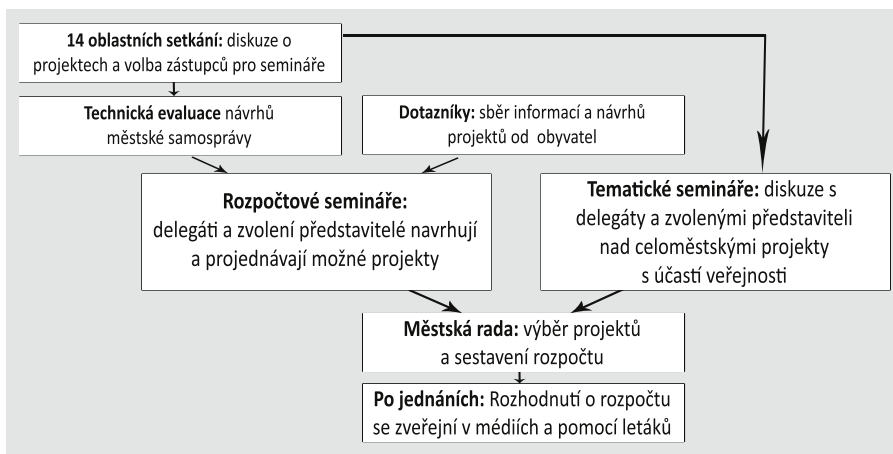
**14 oblastních setkání:** diskuze o projektech a volba zástupců pro semináře

**Technická evaluace** návrhů městské samosprávy

**Dotazníky:** sběr informací a návrhů projektů od obyvatel

**Rozpočtové semináře:** delegáti a zvolení představitelé navrhují a projednávají možné projekty

**Tematické semináře:** diskuze s delegáty a zvolenými představiteli nad celoměstskými projekty s účastí veřejnosti

**Městská rada:** výběr projektů a sestavení rozpočtu

**Po jednáních:** Rozhodnutí o rozpočtu se zveřejní v médiích a pomocí letáků